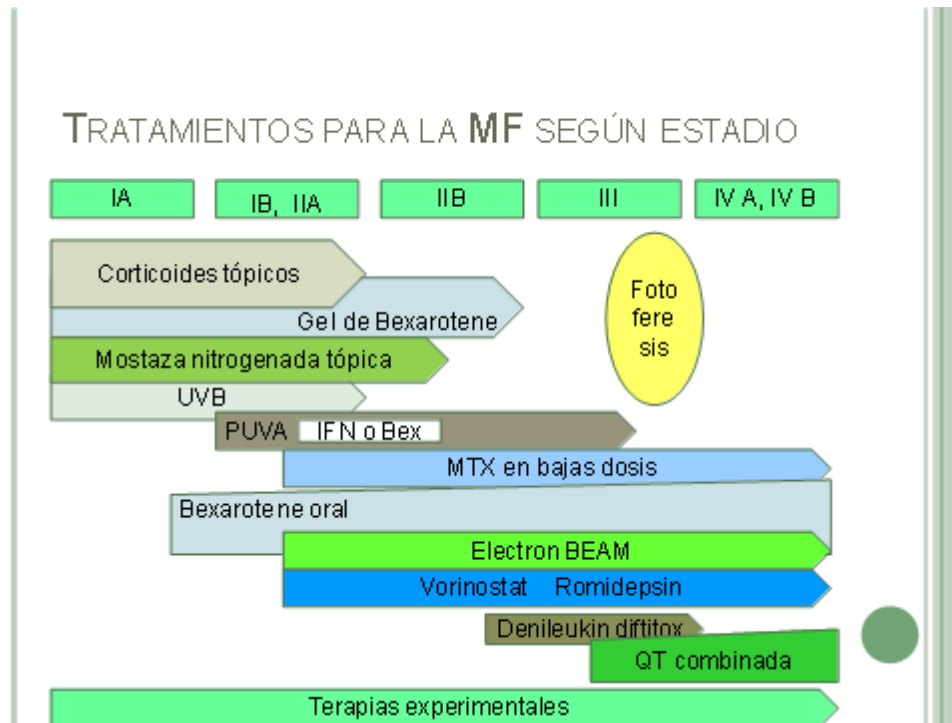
TRATAMIENTOS PARA LA MF SEGÚN ESTADIO

IA

IB, IIA

IIB

III

IV A, IV B

Corticoides tópicos

Gel de Bexarotene

Mostaza nitrogenada tópica

UVB

Foto fere sis

PUVA

IFN o Bex

MTX en bajas dosis

Bexarotene oral

Electron BEAM

Vorinostat Romidepsin

Denileukin diftitox

QT combinada

Terapias experimentales